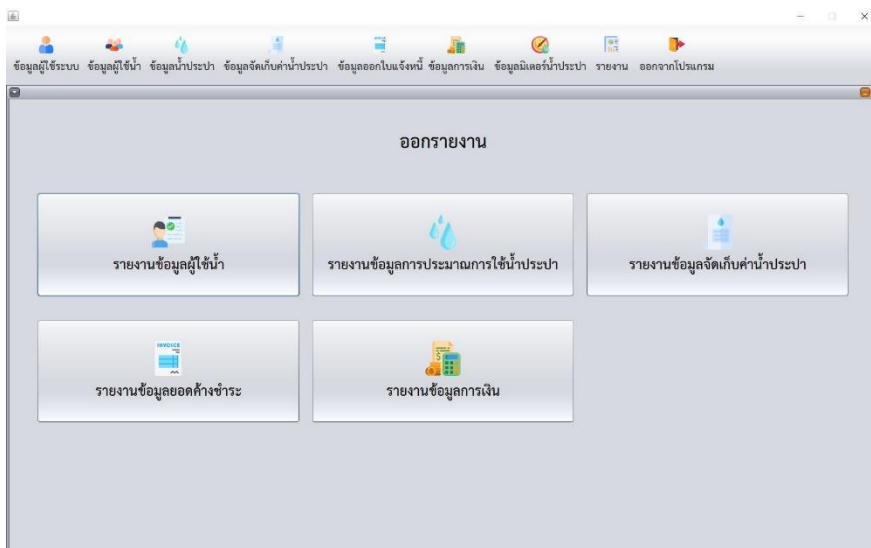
ข้อมูลผู้ใช้ระบบ ข้อมูลผู้ใช้น้ำ ข้อมูลน้ำประปา ข้อมูลจัดเก็บค่าน้ำประปา ข้อมูลออกใบแจ้งหนี้ ข้อมูลการเงิน ข้อมูลมิเตอร์น้ำประปา รายงาน ออกจากโปรแกรม

ออกรายงาน

รายงานข้อมูลผู้ใช้น้ำ

รายงานข้อมูลการประมาณการใช้น้ำประปา

รายงานข้อมูลจัดเก็บค่าน้ำประปา

INVOICE

รายงานข้อมูลยอดค้างชำระ

รายงานข้อมูลการเงิน